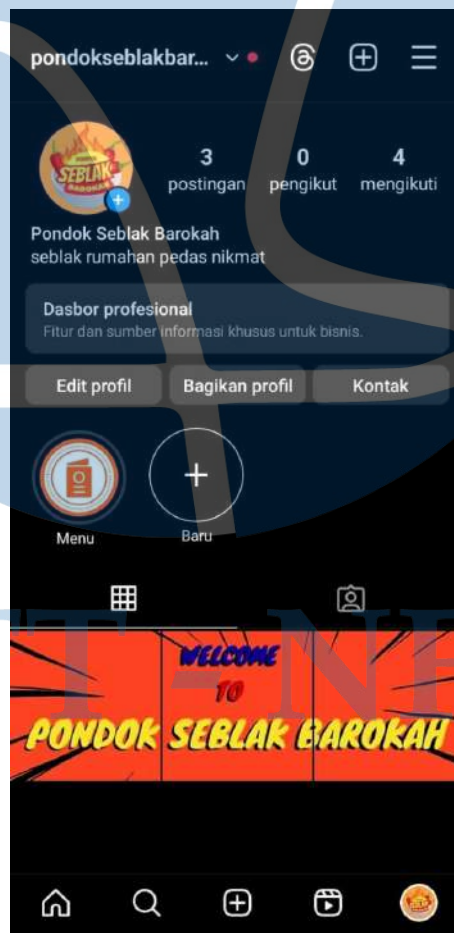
pondokseblakbar...

SEBLAK BAROKAH

3
postingan

0
pengikut

4
mengikuti

Pondok Seblak Barokah
seblak rumahan pedas nikmat

Dasbor profesional
Fitur dan sumber informasi khusus untuk bisnis.

Edit profil
Bagikan profil
Kontak

Menu
Baru

WELCOME TO
PONDOK SEBLAK BAROKAH